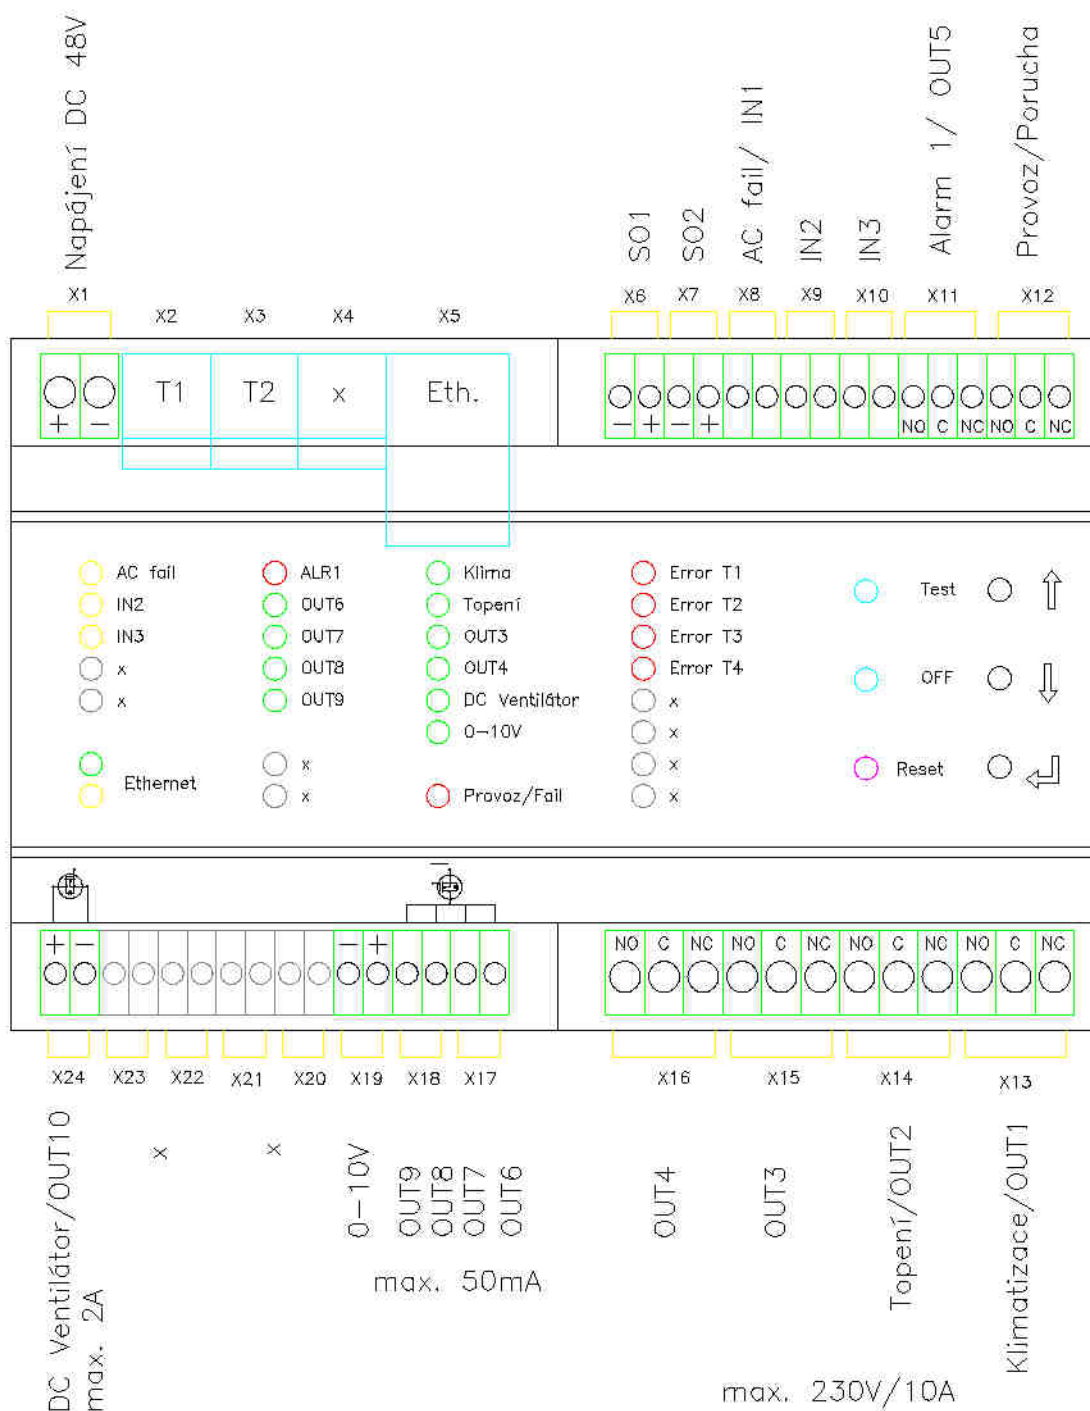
Napájení DC 48V

SO1
SO2
AC fail/ IN1
IN2
IN3
Alarm 1/ OUT5
Provoz/Porucha

X1 X2 X3 X4 X5 X6 X7 X8 X9 X10 X11 X12

+ − T1 T2 x Eth.

− + − + NO C NC NO C NC

AC fail
IN2
IN3
x
x

Ethernet

ALR1
OUT6
OUT7
OUT8
OUT9

x
x

Klima
Topení
OUT3
OUT4
DC Ventilátor
0−10V

Provoz/Fail

Error T1
Error T2
Error T3
Error T4
x
x
x
x

Test
OFF
Reset

+ − − + NO C NC NO C NC NO C NC NO C NC

X24 X23 X22 X21 X20 X19 X18 X17 X16 X15 X14 X13

DC Ventilátor/OUT10
max. 2A
x
x
0−10V
OUT9
OUT8
OUT7
OUT6
max. 50mA
OUT4
OUT3
Topení/OUT2
Klimatizace/OUT1
max. 230V/10A